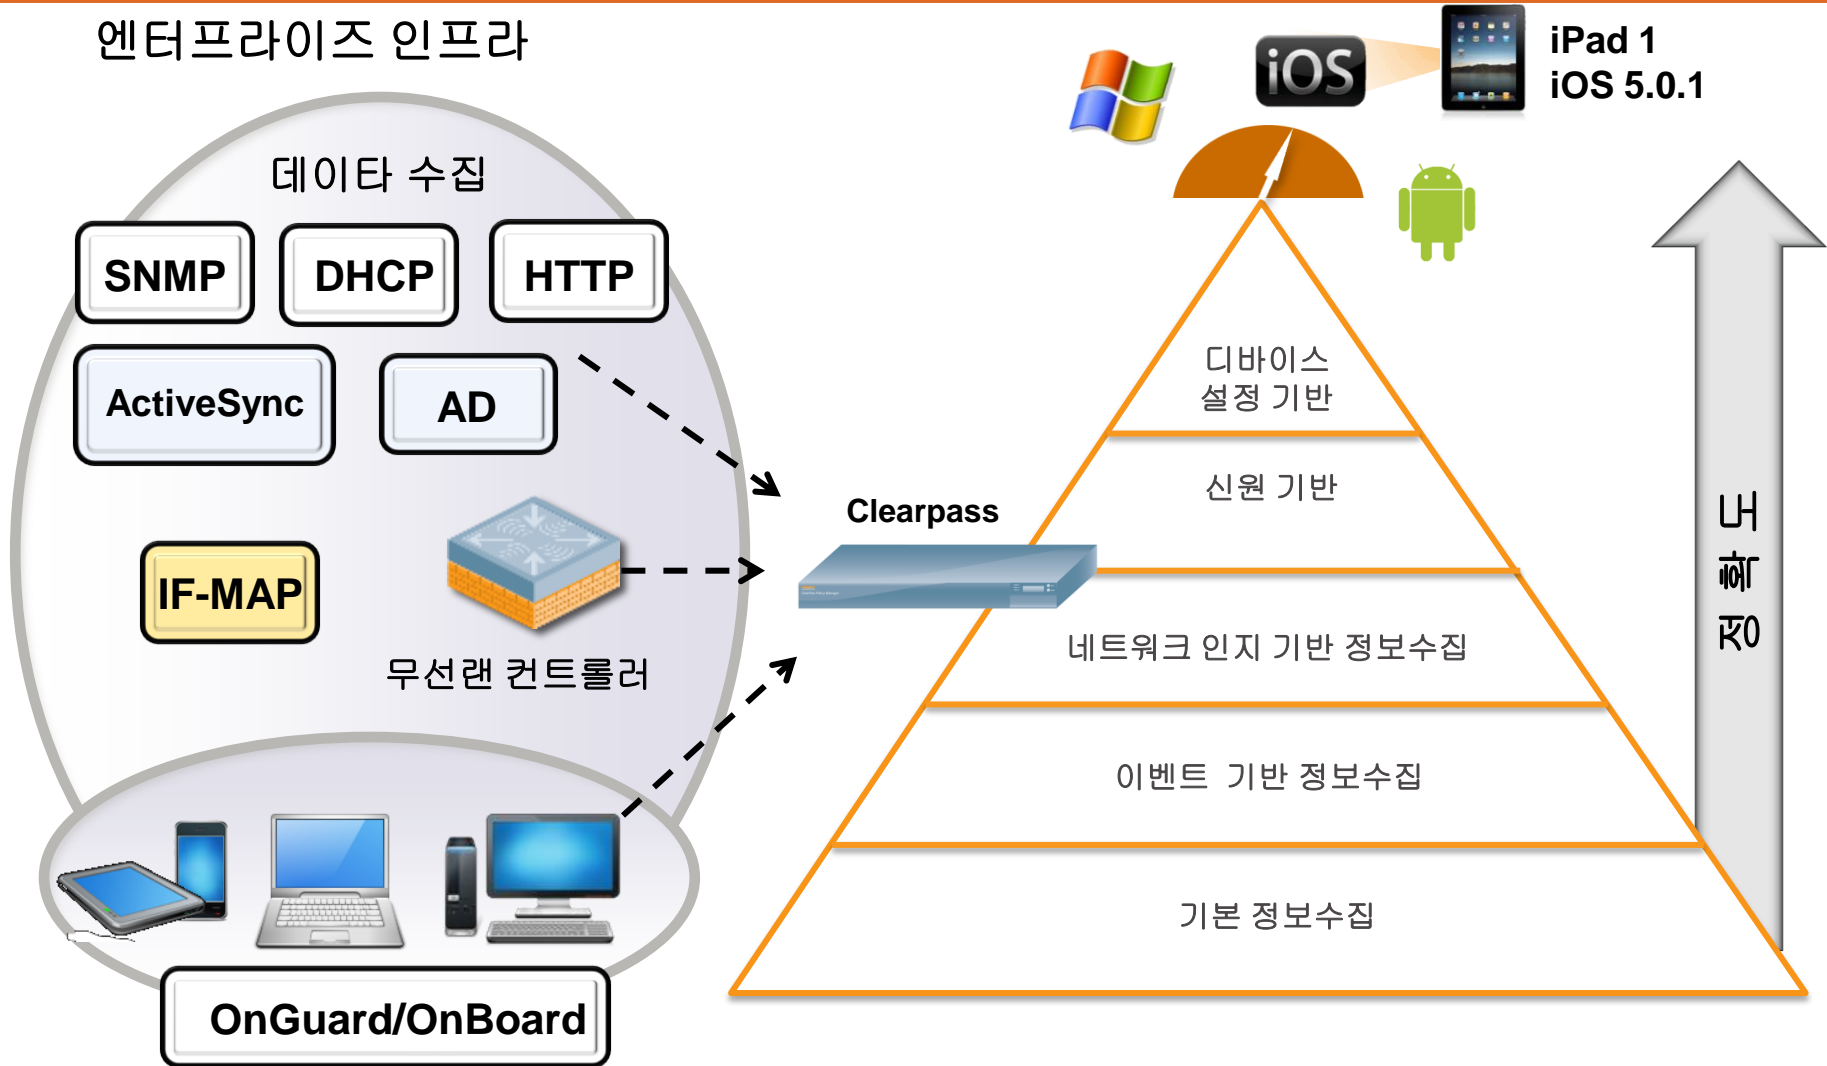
엔터프라이즈 인프라

데이타 수집

SNMP

DHCP

HTTP

ActiveSync

AD

IF-MAP

무선랜 컨트롤러

OnGuard/OnBoard

iOS

iPad 1
iOS 5.0.1

Clearpass

디바이스
설정 기반

신원 기반

네트워크 인지 기반 정보수집

이벤트 기반 정보수집

기본 정보수집

정확도